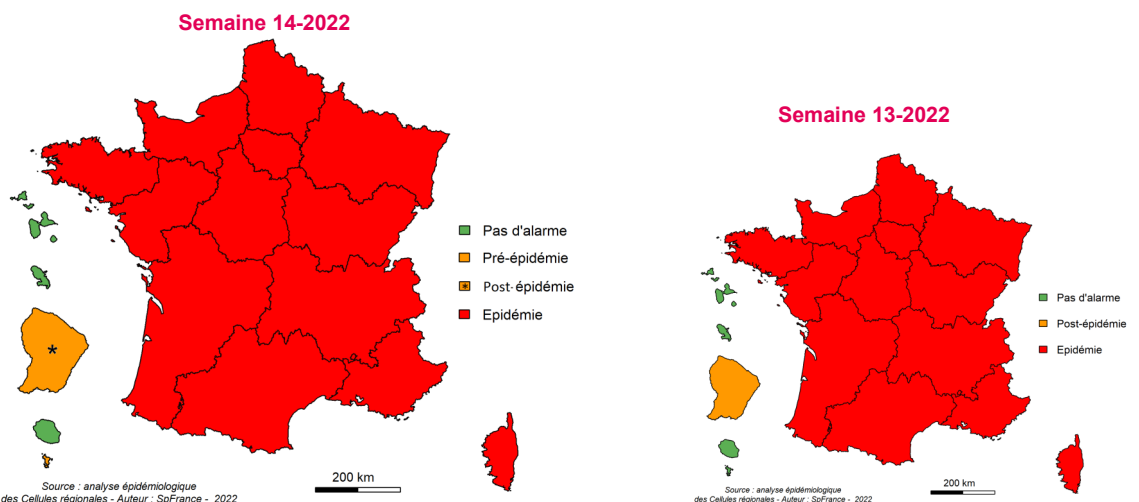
Semaine 14-2022

Pas d'alarme
Pré-épidémie
Post-épidémie
Epidémie

Source : analyse épidémiologique des Cellules régionales - Auteur : SpFrance - 2022

200 km

Semaine 13-2022

Pas d'alarme
Post-épidémie
Epidémie

Source : analyse épidémiologique des Cellules régionales - Auteur : SpFrance - 2022

200 km